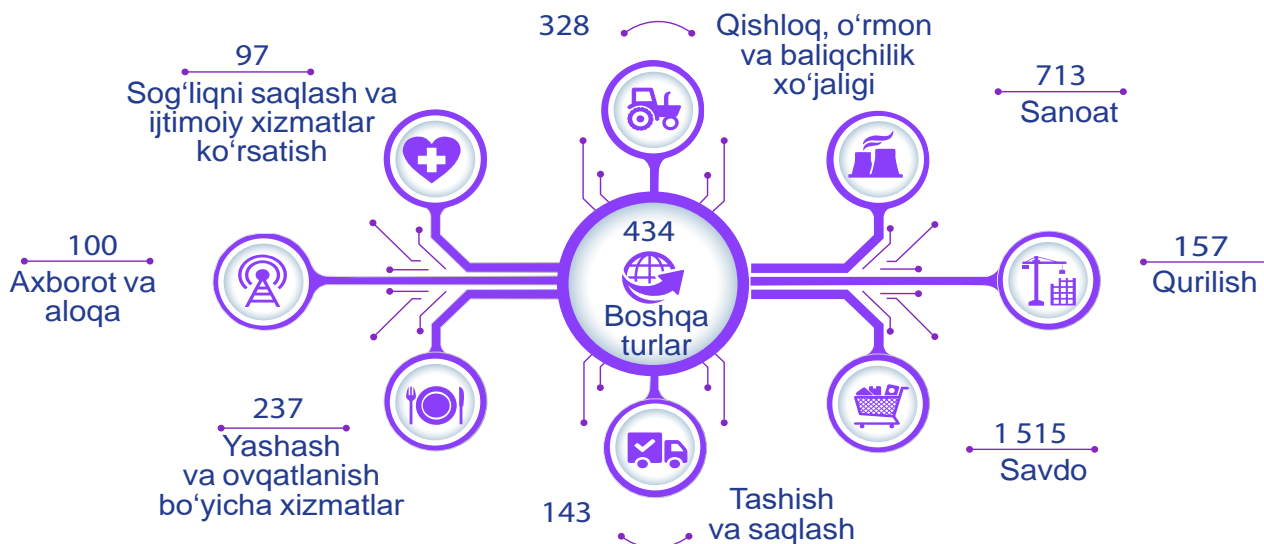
328

Qishloq, oʻrmon va baliqchilik xoʻjaligi

97

Sogʻliqni saqlash va ijtimoiy xizmatlar koʻrsatish

713

Sanoat

100

Axborot va aloqa

434

Boshqa turlar

157

Qurilish

237

Yashash va ovqatlanish boʻyicha xizmatlar

1 515

Savdo

143

Tashish va saqlash